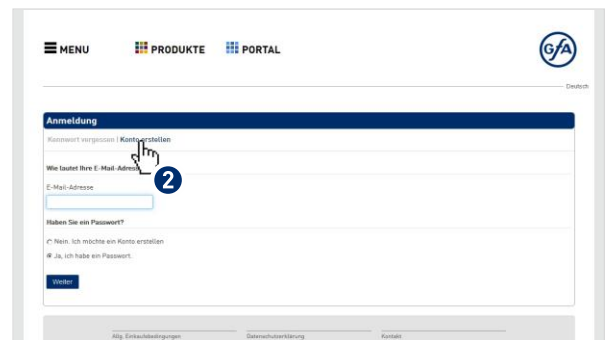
MENU PRODUKTE PORTAL

GfA

Deutsch

Anmeldung

Kennwort vergessen | Konto erstellen

Wie lautet Ihre E-Mail-Adresse

2

E-Mail-Adresse

Haben Sie ein Passwort?

Nein, ich möchte ein Konto erstellen

Ja, ich habe ein Passwort.

Weiter

Allg. Einkaufsbedingungen Datenschutzerklärung Kontakt